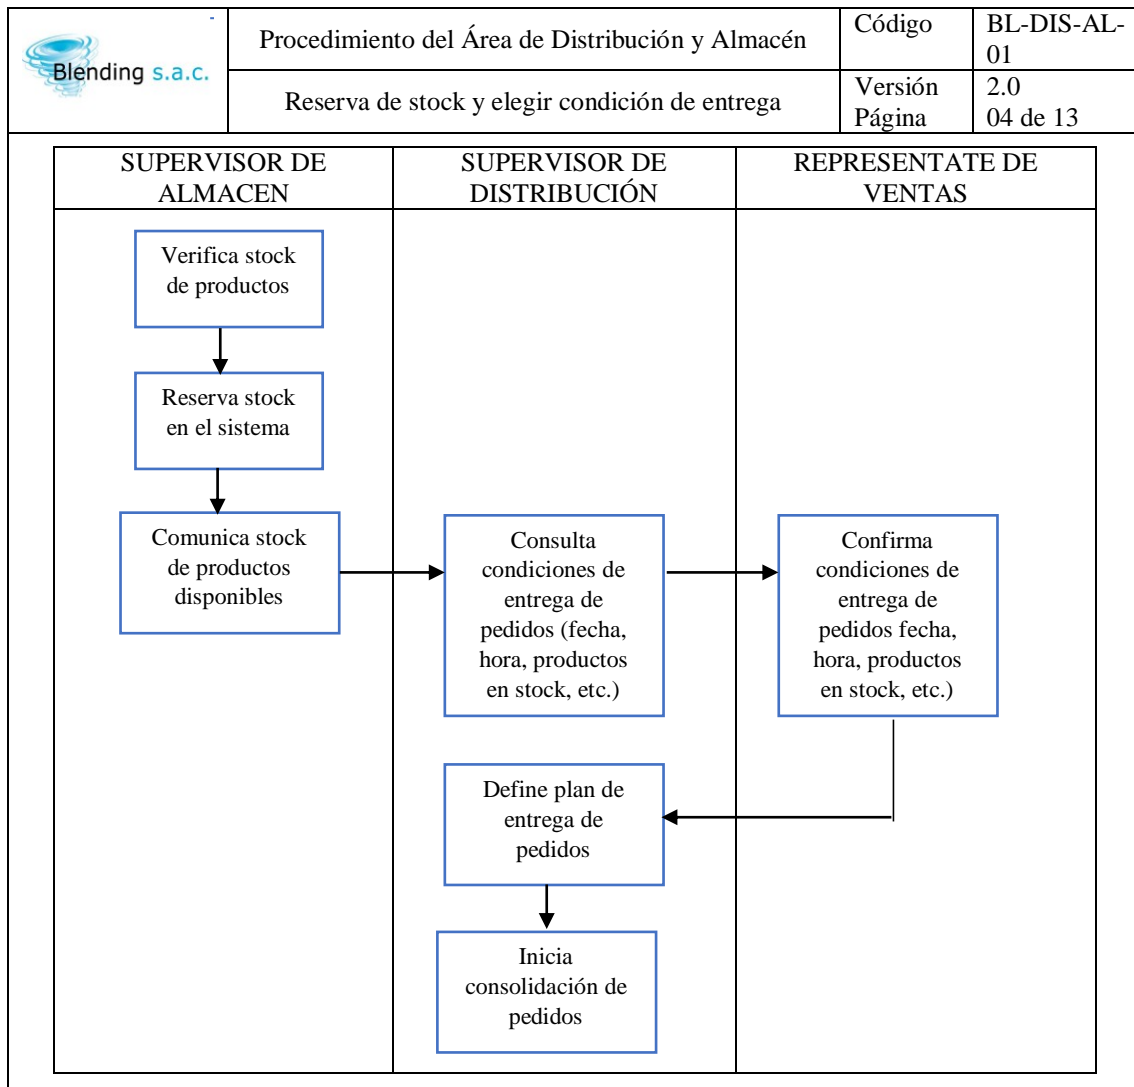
Blending s.a.c.

| Procedimiento del Área de Distribución y Almacén | Código | BL-DIS-AL-01 |
|---|---|---|
| Reserva de stock y elegir condición de entrega | Versión Página | 2.0 04 de 13 |

| SUPERVISOR DE ALMACEN | SUPERVISOR DE DISTRIBUCIÓN | REPRESENTATE DE VENTAS |
|---|---|---|

Verifica stock de productos

Reserva stock en el sistema

Comunica stock de productos disponibles

Consulta condiciones de entrega de pedidos (fecha, hora, productos en stock, etc.)

Confirma condiciones de entrega de pedidos fecha, hora, productos en stock, etc.)

Define plan de entrega de pedidos

Inicia consolidación de pedidos